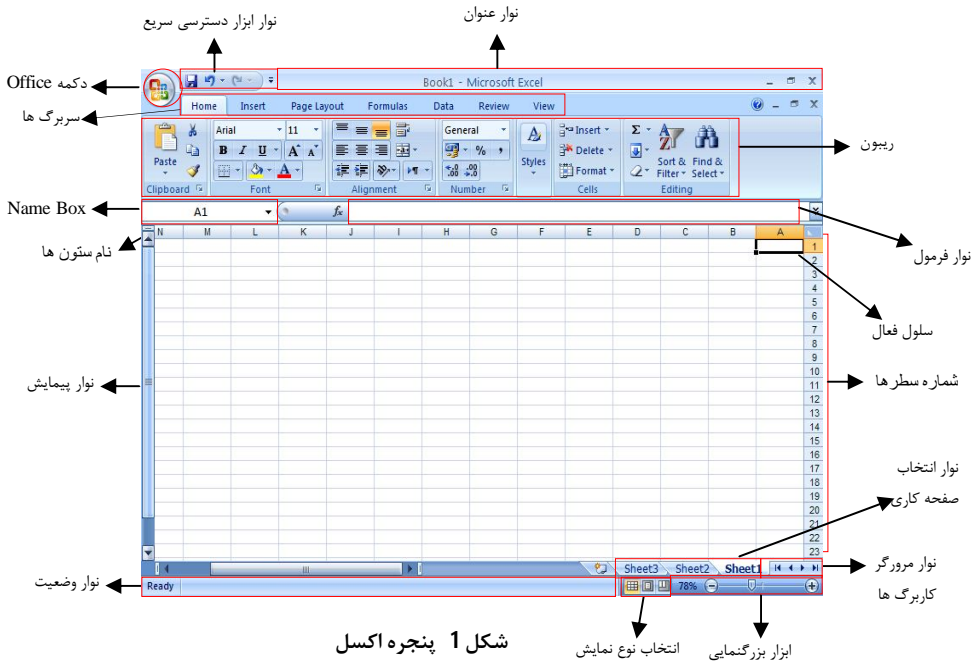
نوار ابزار دسترسی سریع

نوار عنوان

دکمه Office

Book1 - Microsoft Excel

سربرگ ها

Home Insert Page Layout Formulas Data Review View

ریبون

Paste

Clipboard

Arial 11

B I U A A

Font

Alignment

General

% ,

Number

Styles

Insert Delete Format

Cells

Σ

Sort & Filter

Find & Select

Editing

Name Box

A1

fx

نام ستون ها

نوار فرمول

N M L K J I H G F E D C B A

1 2 3 4 5 6 7 8 9 10 11 12 13 14 15 16 17 18 19 20 21 22 23

سلول فعال

نوار پیمایش

شماره سطرها

نوار انتخاب صفحه کاری

Sheet3 Sheet2 Sheet1

نوار مرورگر کاربرگ ها

نوار وضعیت

Ready

78%

شکل 1 پنجره اکسل

انتخاب نوع نمایش

ابزار بزرگنمایی